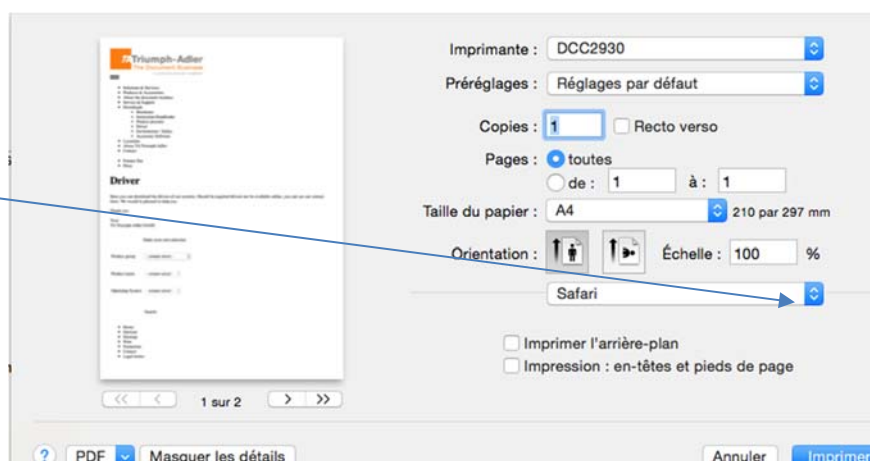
Triumph-Adler
The Document Business

Driver

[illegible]

Imprimante : DCC2930

Préréglages : Réglages par défaut

Copies : 1
Recto verso

Pages : toutes
de : 1 à : 1

Taille du papier : A4 210 par 297 mm

Orientation :
Échelle : 100 %

Safari

Imprimer l'arrière-plan
Impression : en-têtes et pieds de page

1 sur 2

?
PDF
Masquer les détails
Annuler
Imprimer